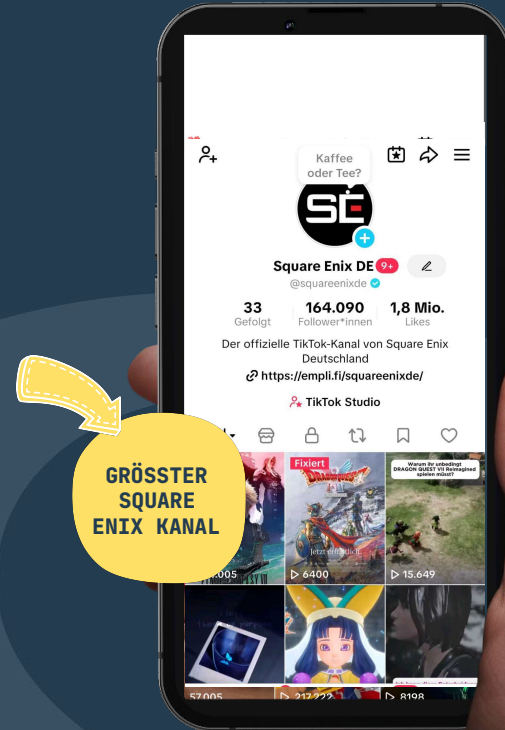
Kaffee oder Tee?

Square Enix DE 9+

@squareenixde

33 Gefolgt

164.090 Follower*innen

1,8 Mio. Likes

Der offizielle TikTok-Kanal von Square Enix Deutschland

https://empli.fi/squareenixde/

TikTok Studio

GRÖSSTER SQUARE ENIX KANAL

Fixiert

Jetzt erhältlich

Warum ihr unbedingt DRAGON QUEST VII Reimagined spielen müsst?

.005

6400

15.649

57.005

217.222

8198